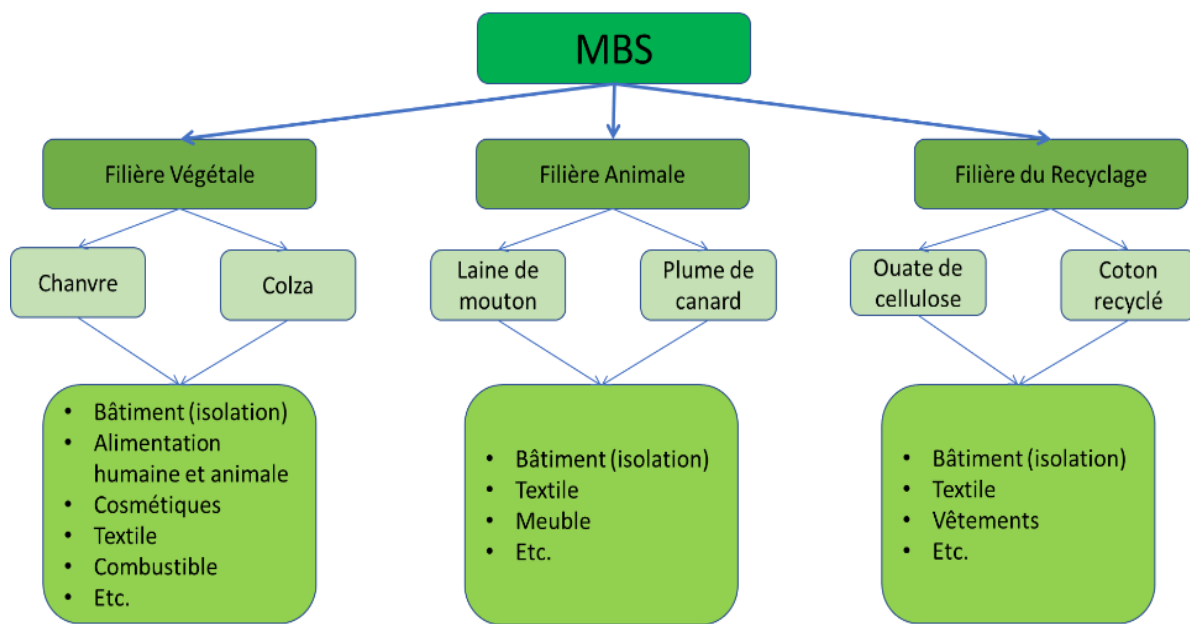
MBS

Filière Végétale

Chanvre

Colza

- Bâtiment (isolation)
- Alimentation humaine et animale
- Cosmétiques
- Textile
- Combustible
- Etc.

Filière Animale

Laine de mouton

Plume de canard

- Bâtiment (isolation)
- Textile
- Meuble
- Etc.

Filière du Recyclage

Ouate de cellulose

Coton recyclé

- Bâtiment (isolation)
- Textile
- Vêtements
- Etc.